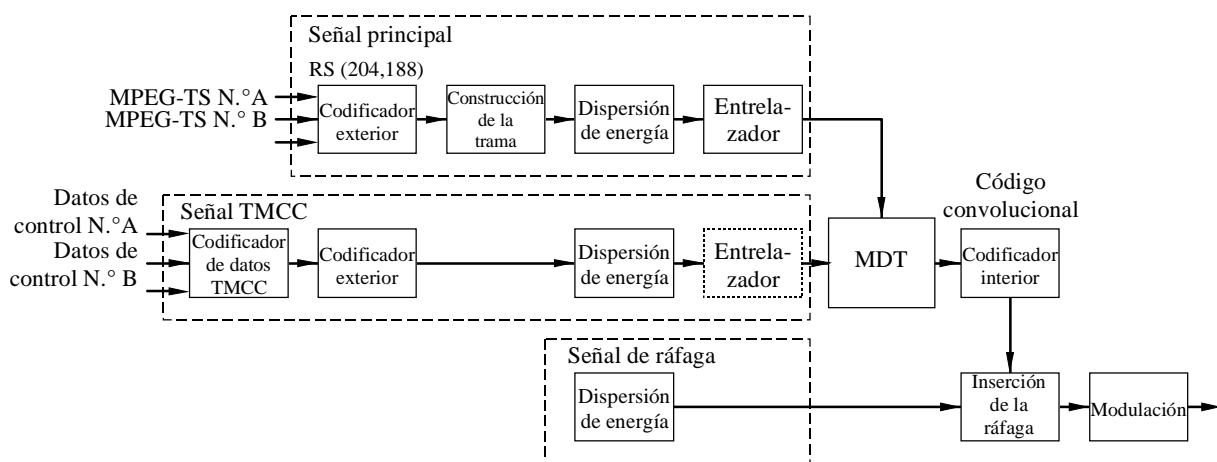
Señal principal

RS (204,188)

MPEG-TS N.°A
MPEG-TS N.° B

Codificador exterior

Construcción de la trama

Dispersión de energía

Entrelazador

Datos de control N.°A
Datos de control N.° B

Señal TMCC

Codificador de datos TMCC

Codificador exterior

Dispersión de energía

Entrelazador

MDT

Código convolucional

Codificador interior

Señal de ráfaga

Dispersión de energía

Inserción de la ráfaga

Modulación